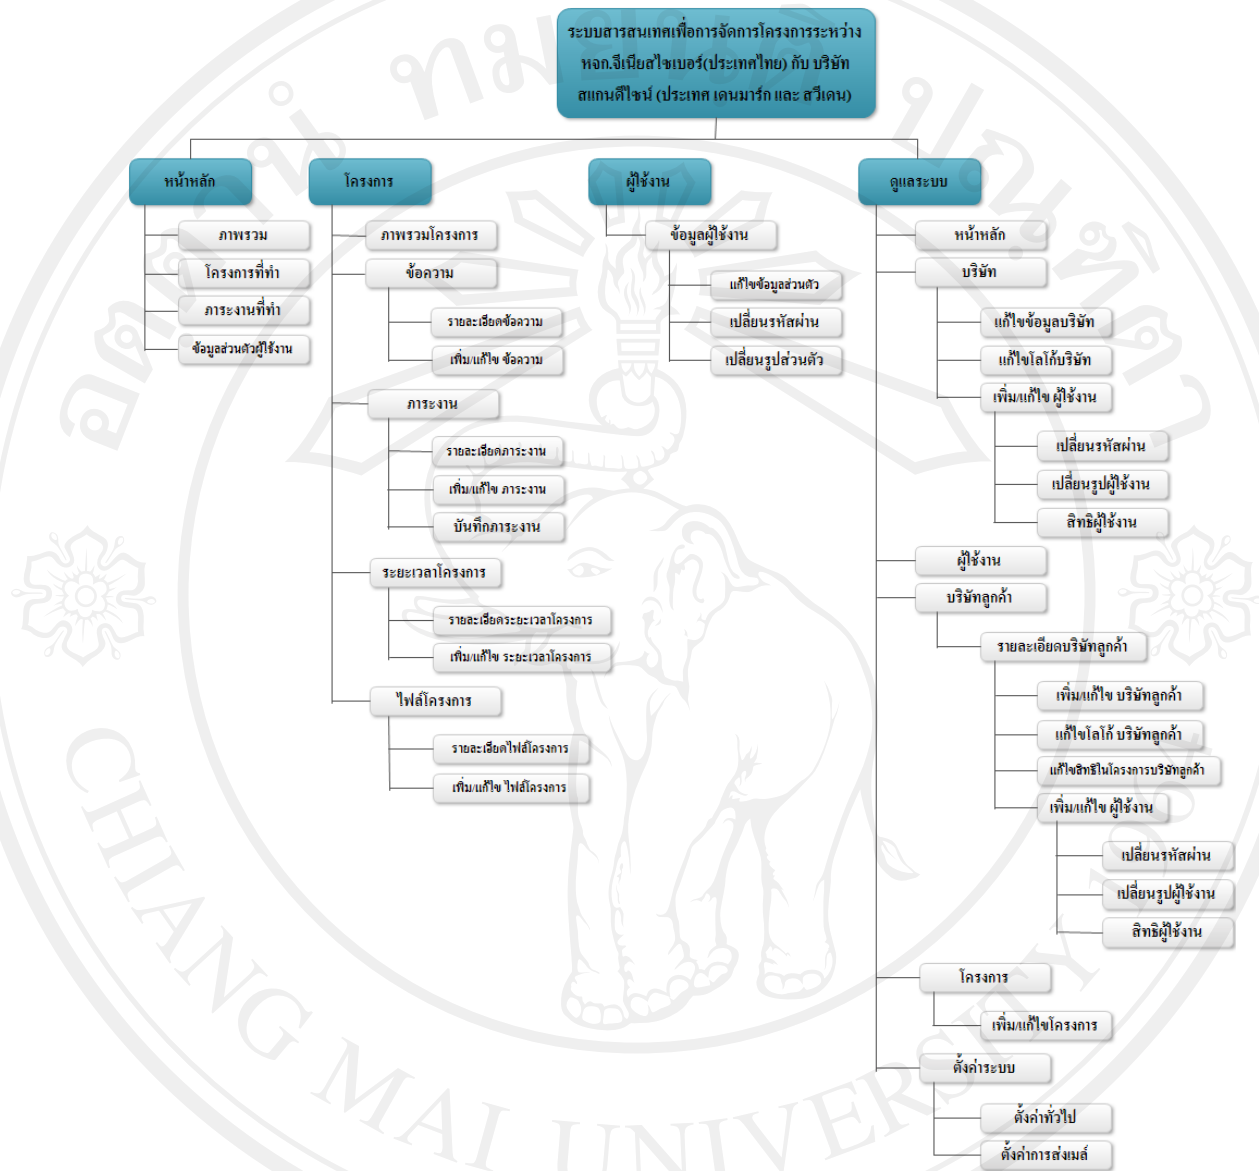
ระบบสารสนเทศเพื่อการจัดการโครงการระหว่าง หจก.จีเนียสไซเบอร์(ประเทศไทย) กับ บริษัท สแกนดีไซน์ (ประเทศ เดนมาร์ก และ สวีเดน)

หน้าหลัก
ภาพรวม
โครงการที่ทำ
ภาระงานที่ทำ
ข้อมูลส่วนตัวผู้ใช้งาน

โครงการ
ภาพรวมโครงการ
ข้อความ
รายละเอียดข้อความ
เพิ่ม/แก้ไข ข้อความ
ภาระงาน
รายละเอียดภาระงาน
เพิ่ม/แก้ไข ภาระงาน
บันทึกภาระงาน
ระยะเวลาโครงการ
รายละเอียดระยะเวลาโครงการ
เพิ่ม/แก้ไข ระยะเวลาโครงการ
ไฟล์โครงการ
รายละเอียดไฟล์โครงการ
เพิ่ม/แก้ไข ไฟล์โครงการ

ผู้ใช้งาน
ข้อมูลผู้ใช้งาน
แก้ไขข้อมูลส่วนตัว
เปลี่ยนรหัสผ่าน
เปลี่ยนรูปส่วนตัว

ดูแลระบบ
หน้าหลัก
บริษัท
แก้ไขข้อมูลบริษัท
แก้ไขโลโก้บริษัท
เพิ่ม/แก้ไข ผู้ใช้งาน
เปลี่ยนรหัสผ่าน
เปลี่ยนรูปผู้ใช้งาน
สิทธิผู้ใช้งาน
ผู้ใช้งาน
บริษัทลูกค้า
รายละเอียดบริษัทลูกค้า
เพิ่ม/แก้ไข บริษัทลูกค้า
แก้ไขโลโก้ บริษัทลูกค้า
แก้ไขสิทธิในโครงการบริษัทลูกค้า
เพิ่ม/แก้ไข ผู้ใช้งาน
เปลี่ยนรหัสผ่าน
เปลี่ยนรูปผู้ใช้งาน
สิทธิผู้ใช้งาน
โครงการ
เพิ่ม/แก้ไขโครงการ
ตั้งค่าระบบ
ตั้งค่าทั่วไป
ตั้งค่าการส่งเมล์